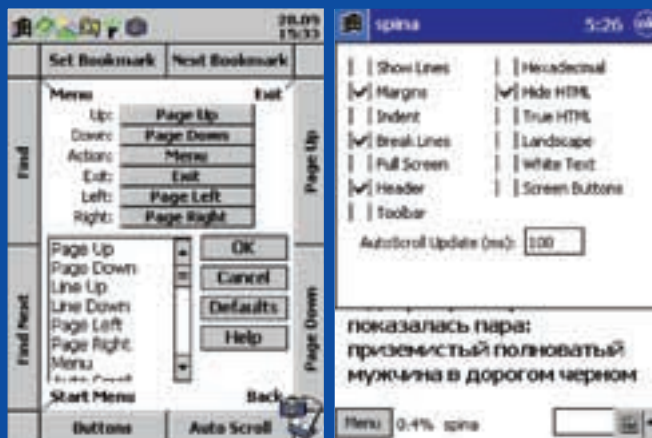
20.09
15:33

Set Bookmark | Next Bookmark

Find

Menu | Exit

Up: Page Up
Down: Page Down
Action: Menu
Exit: Exit
Left: Page Left
Right: Page Right

Page Up

Page Up
Page Down
Line Up
Line Down
Page Left
Page Right
Menu

OK
Cancel
Defaults
Help

Find Next

Page Down

Start Menu | Back

Buttons | Auto Scroll

spina 5:26

Show Lines
Margins
Indent
Break Lines
Full Screen
Header
Toolbar

Hexadecimal
Hide HTML
True HTML
Landscape
White Text
Screen Buttons

AutoScroll Update (ms): 100

показалась пара: приземистый полноватый мужчина в дорогом черном

Menu 0.4% spina